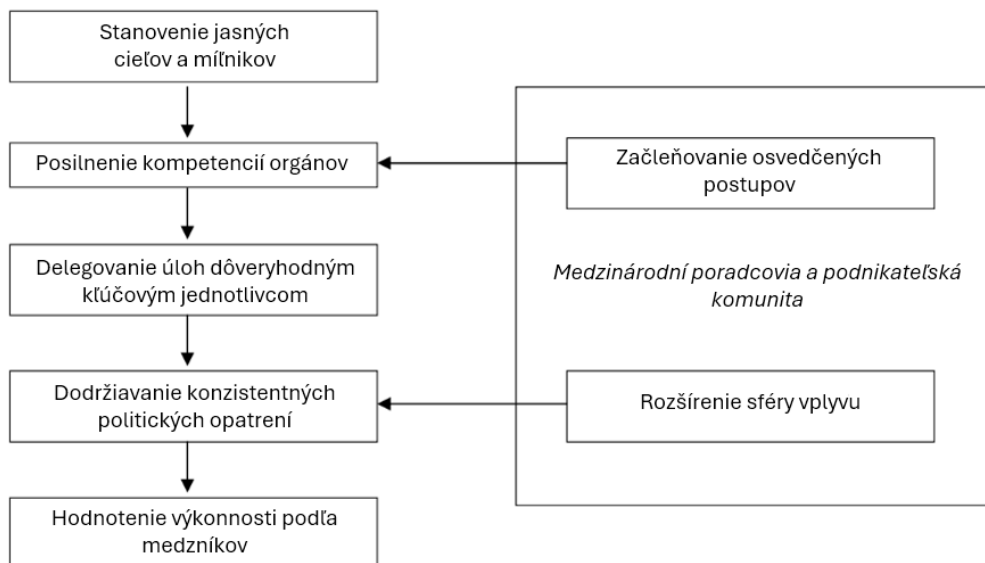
Stanovenie jasných cieľov a míľnikov

Posilnenie kompetencií orgánov

Delegovanie úloh dôveryhodným kľúčovým jednotlivcom

Dodržiavanie konzistentných politických opatrení

Hodnotenie výkonnosti podľa medzníkov

Začleňovanie osvedčených postupov

Medzinárodní poradcovia a podnikateľská komunita

Rozšírenie sféry vplyvu